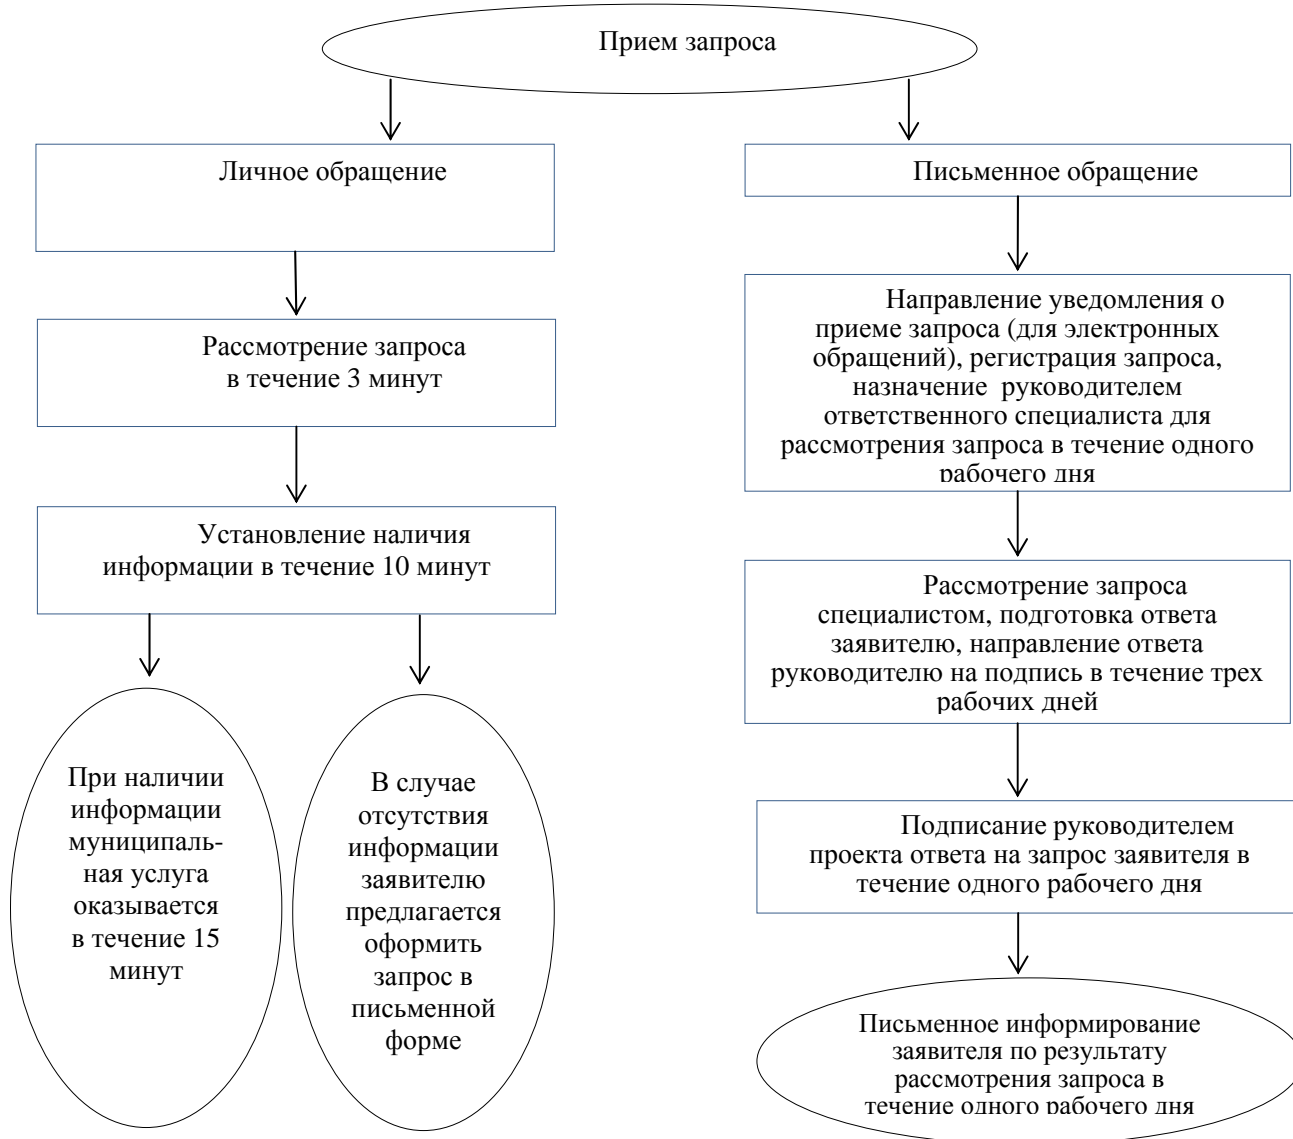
Прием запроса

Личное обращение

Рассмотрение запроса в течение 3 минут

Установление наличия информации в течение 10 минут

При наличии информации муниципальная услуга оказывается в течение 15 минут

В случае отсутствия информации заявителю предлагается оформить запрос в письменной форме

Письменное обращение

Направление уведомления о приеме запроса (для электронных обращений), регистрация запроса, назначение руководителем ответственного специалиста для рассмотрения запроса в течение одного рабочего дня

Рассмотрение запроса специалистом, подготовка ответа заявителю, направление ответа руководителю на подпись в течение трех рабочих дней

Подписание руководителем проекта ответа на запрос заявителя в течение одного рабочего дня

Письменное информирование заявителя по результату рассмотрения запроса в течение одного рабочего дня